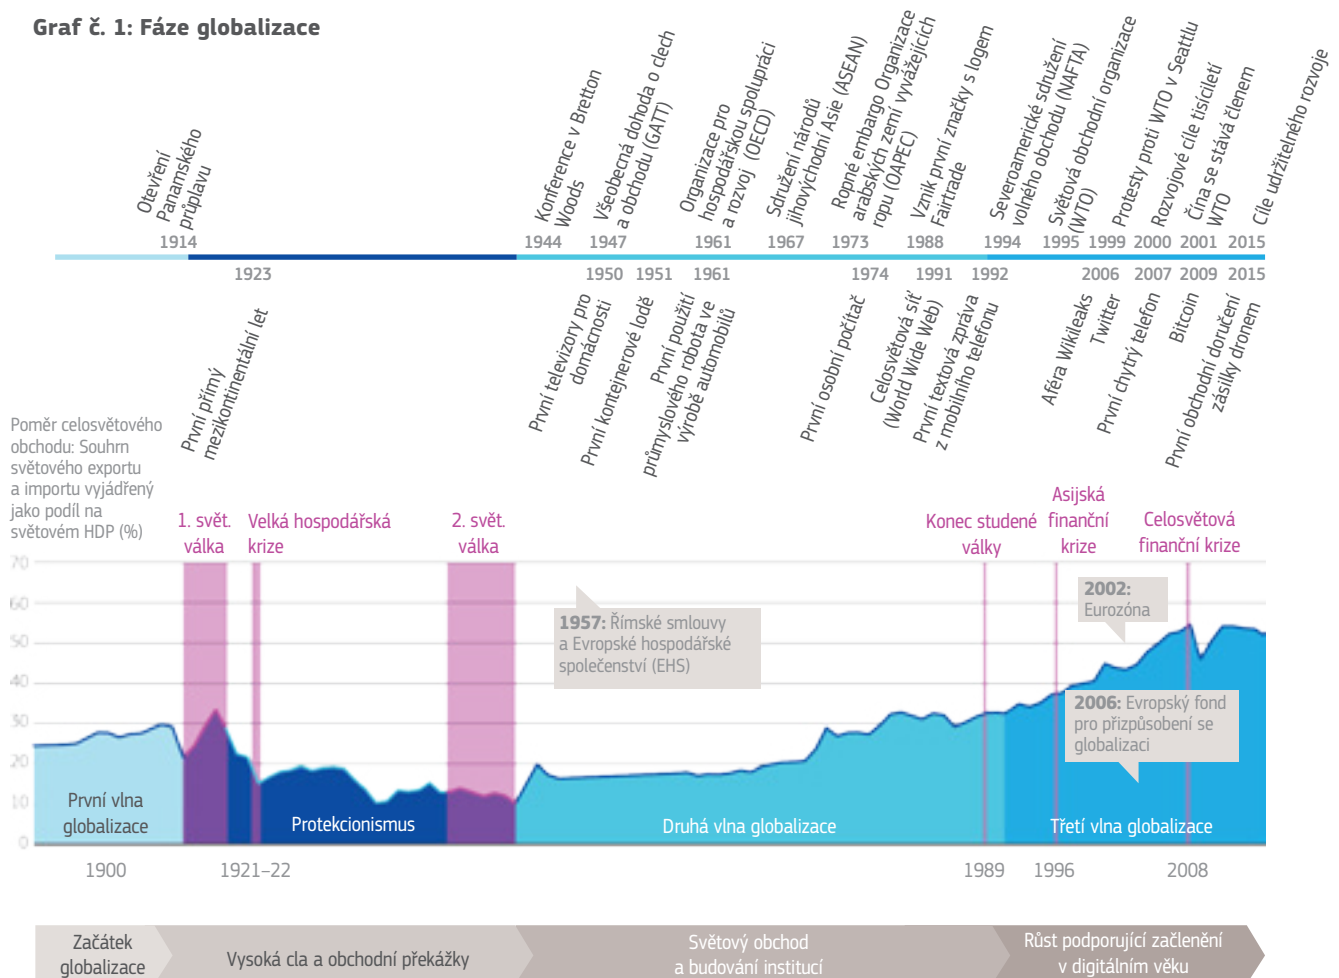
Graf č. 1: Fáze globalizace

Otevření Panamského průplavu
1914

Konference v Bretton Woods
1944

Všeobecná dohoda o clech a obchodu (GATT)
1947

Organizace pro hospodářskou spolupráci a rozvoj (OECD)
1961

Sdružení národů jihovýchodní Asie (ASEAN)
1967

Ropné embargo Organizace arabských zemí vyvážejících ropu (OAPEC)
1973

Vznik první značky s logem Fairtrade
1988

Severoamerické sdružení volného obchodu (NAFTA)
1994

Světová obchodní organizace (WTO)
1995

Protesty proti WTO v Seattlu
1999

Rozvojové cíle tisíciletí
2000

Čína se stává členem WTO
2001

Cíle udržitelného rozvoje
2015

1923
První přímý mezikontinentální let

1950
První televizory pro domácnosti

1951
První kontejnerové lodě

1961
První použití průmyslového robota ve výrobě automobilů

1974
První osobní počítač

1991
Celosvětová síť (World Wide Web)

1992
První textová zpráva z mobilního telefonu

2006
Aféra Wikileaks
Twitter

2007
První chytrý telefon

2009
Bitcoin

2015
První obchodní doručení zásilky dronem

Poměr celosvětového obchodu: Souhrn světového exportu a importu vyjádřený jako podíl na světovém HDP (%)

70
60
50
40
30
20
10
0

1. svět. válka
Velká hospodářská krize
2. svět. válka
Konec studené války
Asijská finanční krize
Celosvětová finanční krize

1957: Římské smlouvy a Evropské hospodářské společenství (EHS)

2002: Eurozóna

2006: Evropský fond pro přizpůsobení se globalizaci

První vlna globalizace
Protekcionismus
Druhá vlna globalizace
Třetí vlna globalizace

1900
1921–22
1989
1996
2008

Začátek globalizace
Vysoká cla a obchodní překážky
Světový obchod a budování institucí
Růst podporující začlenění v digitálním věku